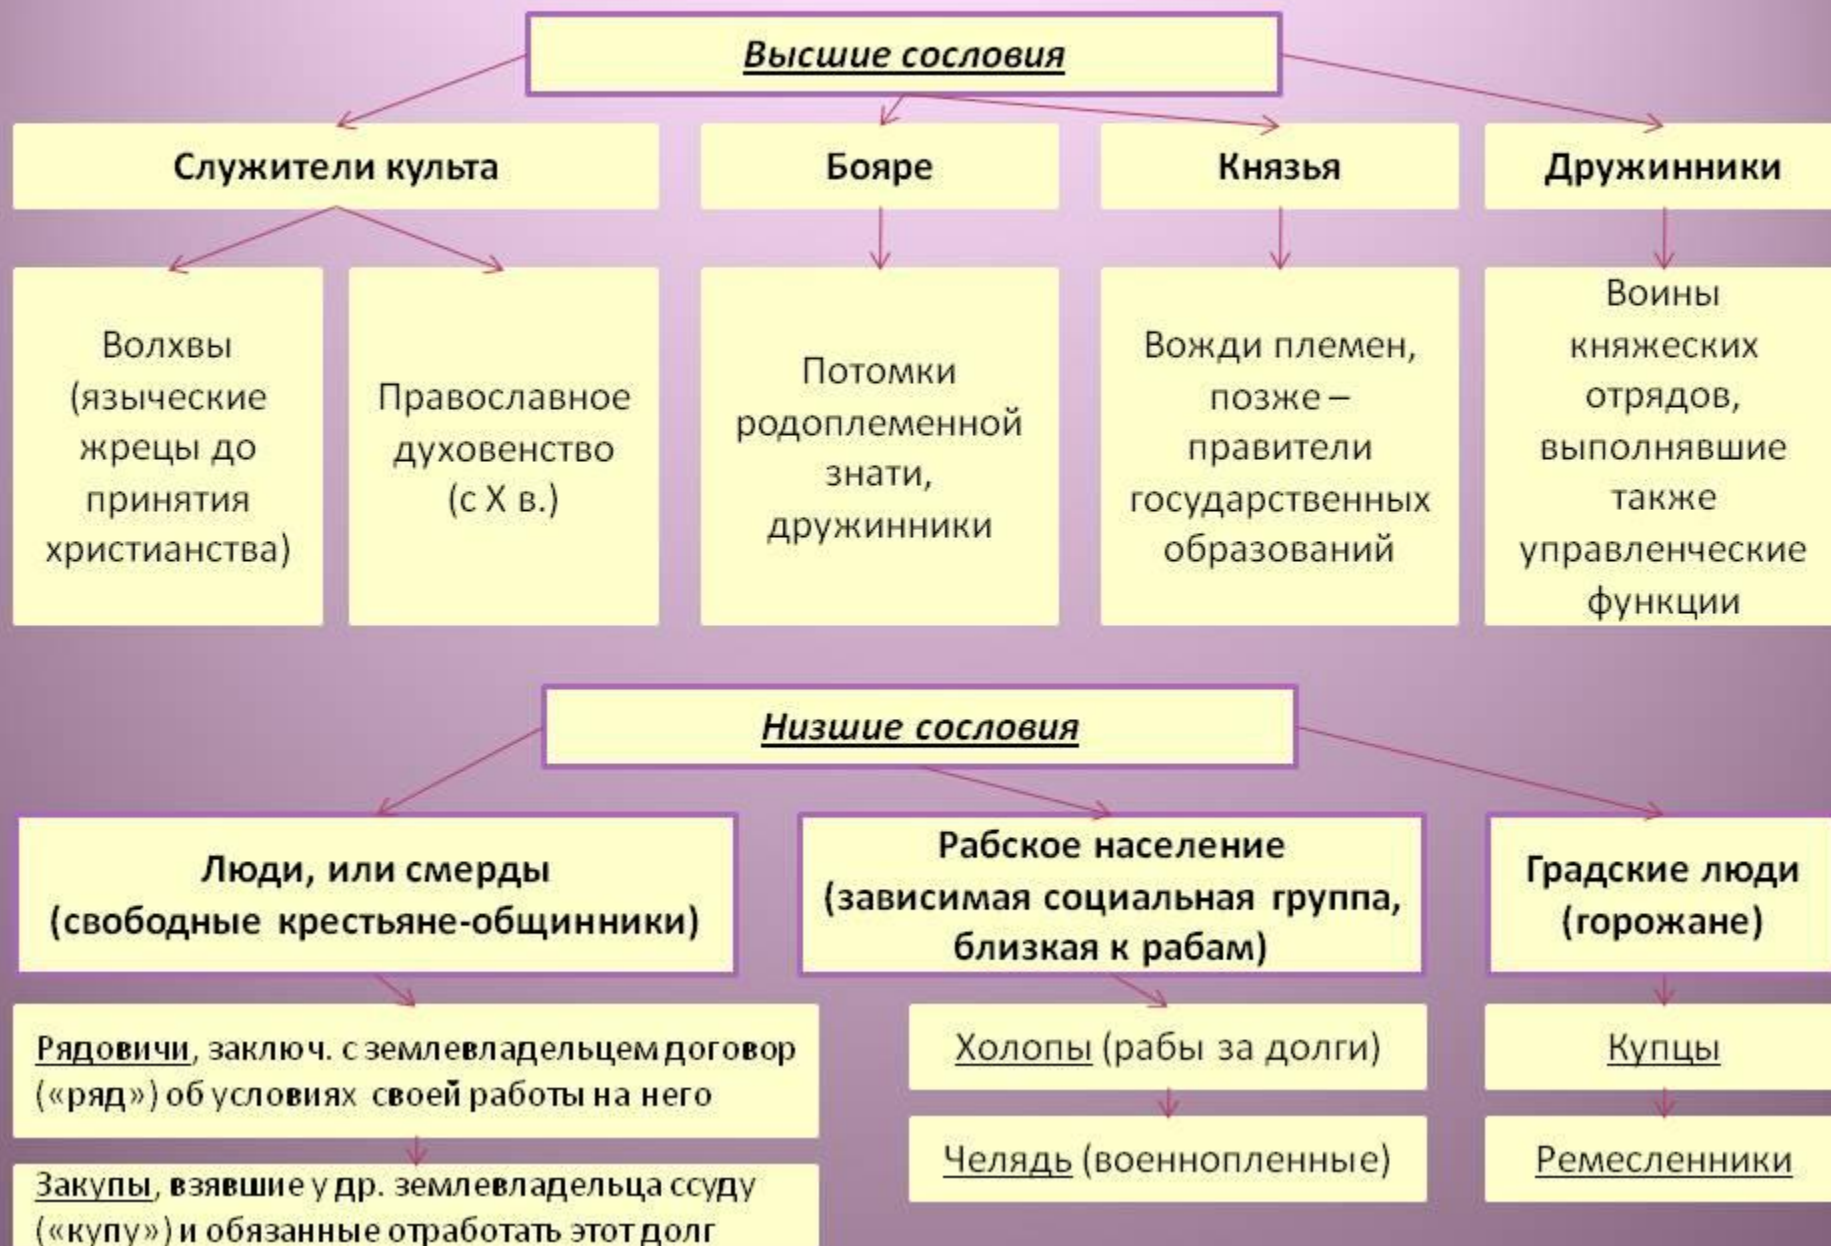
Высшие сословия

Служители культа

Бояре

Князья

Дружинники

Волхвы (языческие жрецы до принятия христианства)

Православное духовенство (с X в.)

Потомки родоплеменной знати, дружинники

Вожди племен, позже – правители государственных образований

Воины княжеских отрядов, выполнявшие также управленческие функции

Низшие сословия

Люди, или смерды (свободные крестьяне-общинники)

Рабское население (зависимая социальная группа, близкая к рабам)

Градские люди (горожане)

Рядовичи, заключ. с землевладельцем договор («ряд») об условиях своей работы на него

Закупы, взявшие у др. землевладельца ссуду («купу») и обязанные отработать этот долг

Холопы (рабы за долги)

Челядь (военнопленные)

Купцы

Ремесленники